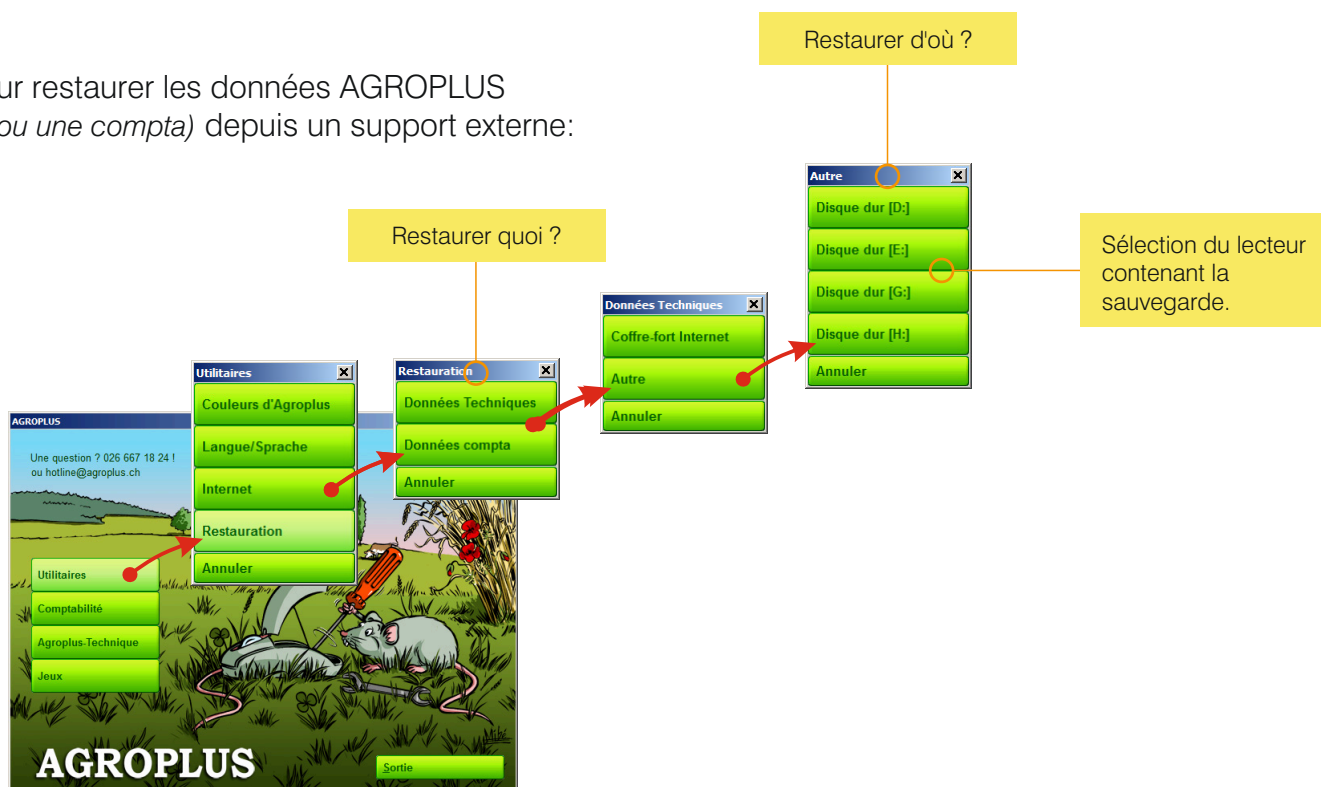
ur restaurer les données AGROPLUS
*ou une compta)* depuis un support externe:

Restaurer d'où ?

Restaurer quoi ?

Sélection du lecteur contenant la sauvegarde.

AGROPLUS

Une question ? 026 667 18 24 !
ou hotline@agroplus.ch

Utilitaires
Comptabilité
Agroplus-Technique
Jeux

AGROPLUS

Sortie

Utilitaires
Couleurs d'Agroplus
Langue/Sprache
Internet
Restauration
Annuler

Restauration
Données Techniques
Données compta
Annuler

Données Techniques
Coffre-fort Internet
Autre
Annuler

Autre
Disque dur [D:]
Disque dur [E:]
Disque dur [G:]
Disque dur [H:]
Annuler